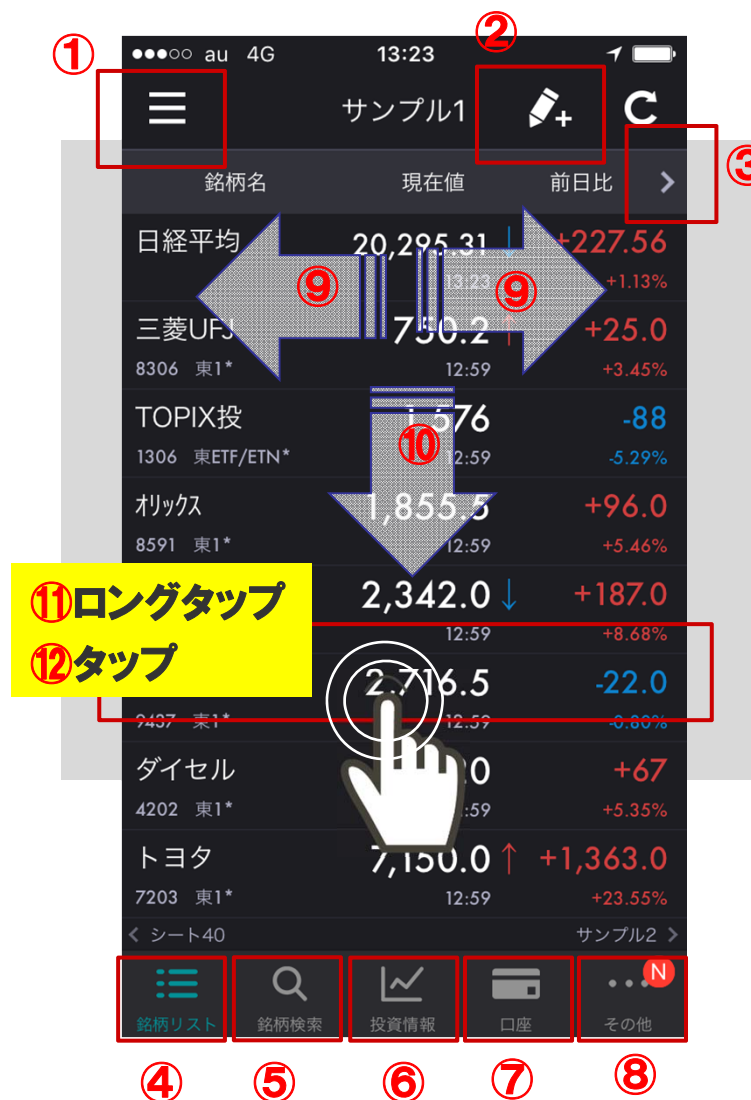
①

②

③

●●●○○ au 4G 13:23

サンプル1

| 銘柄名 | 現在値 | 前日比 |
|---|---|---|
| 日経平均 | 20,295.31 ↓ 13:23 | +227.56 +1.13% |
| 三菱UFJ 8306 東1* | 750.2 12:59 | +25.0 +3.45% |
| TOPIX投 1306 東ETF/ETN* | 1,576 12:59 | -88 -5.29% |
| オリックス 8591 東1* | 1,855.5 12:59 | +96.0 +5.46% |
| | 2,342.0 ↓ 12:59 | +187.0 +8.68% |
| 9437 東1* | 2,716.5 12:59 | -22.0 -0.80% |
| ダイセル 4202 東1* | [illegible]0 12:59 | +67 +5.35% |
| トヨタ 7203 東1* | 7,150.0 ↑ 12:59 | +1,363.0 +23.55% |

⑨ ⑨

⑩

⑪ロングタップ
⑫タップ

< シート40 サンプル2 >

銘柄リスト 銘柄検索 投資情報 口座 その他 N

④ ⑤ ⑥ ⑦ ⑧